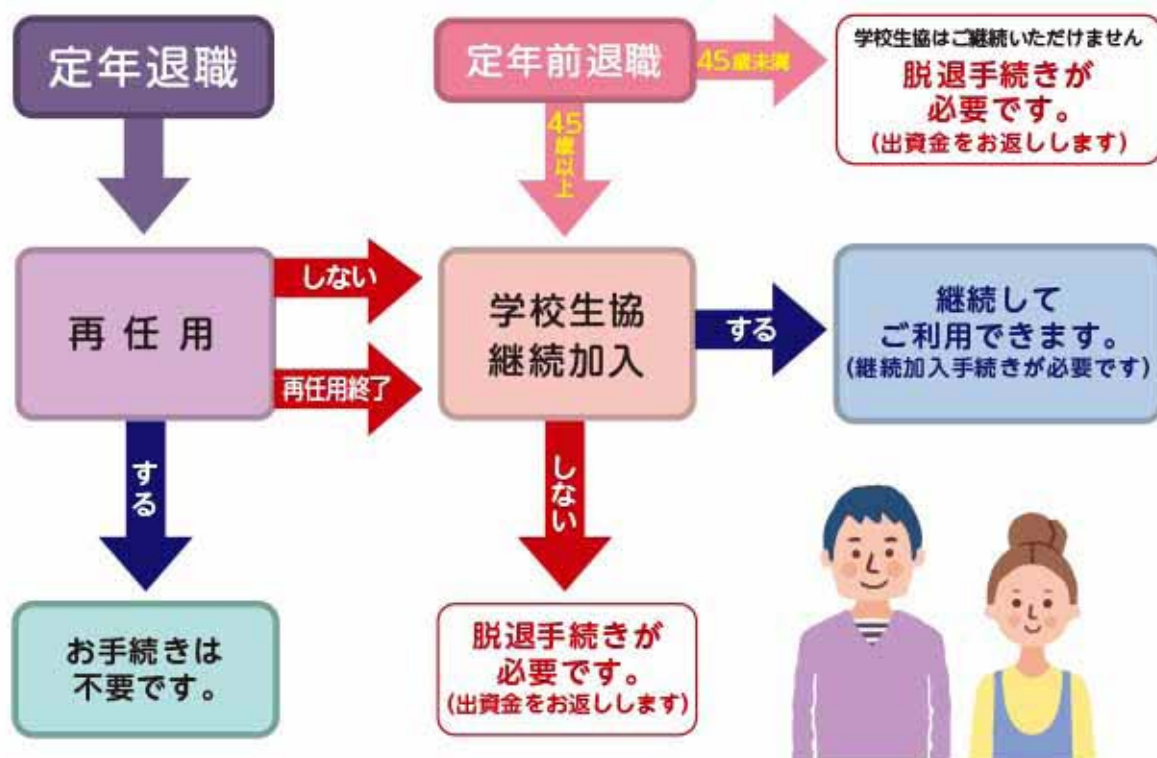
定年退職

定年前退職

45歳未満

学校生協はご継続いただけません
脱退手続きが必要です。
(出資金をお返しします)

45歳以上

再任用

しない

再任用終了

学校生協継続加入

する

継続してご利用できます。
(継続加入手続きが必要です)

する

お手続きは不要です。

しない

脱退手続きが必要です。
(出資金をお返しします)